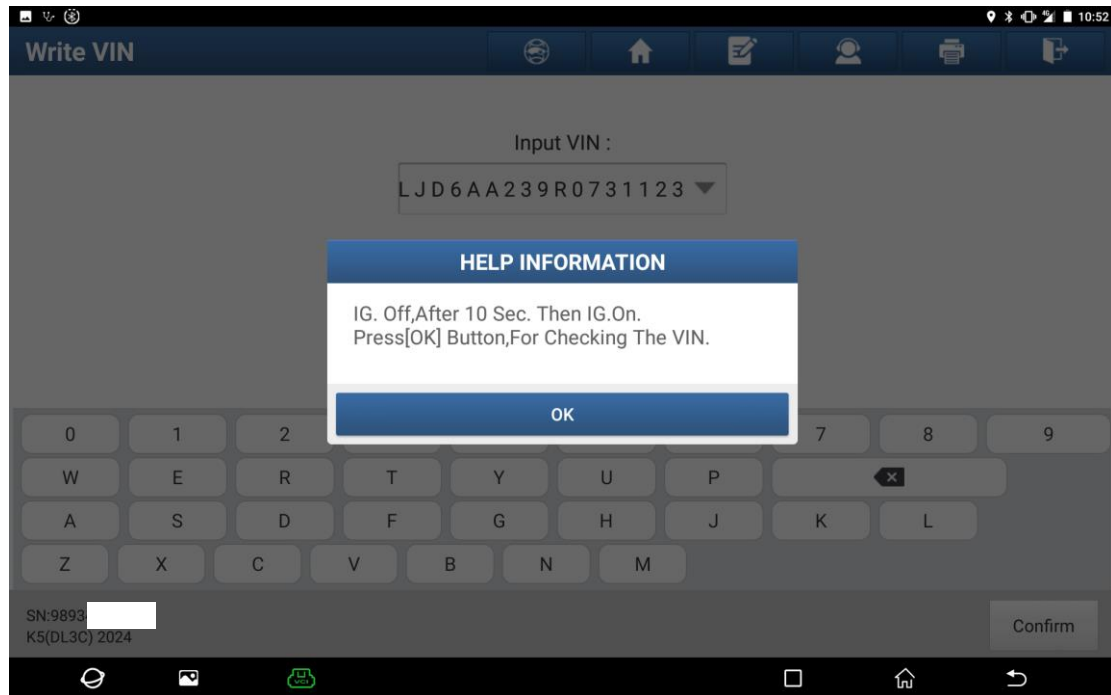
10:52

Write VIN

Input VIN :

LJD6AA239R0731123

HELP INFORMATION

IG. Off,After 10 Sec. Then IG.On.
Press[OK] Button,For Checking The VIN.

OK

| 0 | 1 | 2 | | | | | 7 | 8 | 9 |
|---|---|---|---|---|---|---|---|---|---|
| W | E | R | T | Y | U | P | | | |
| A | S | D | F | G | H | J | K | L | |
| Z | X | C | V | B | N | M | | | |

SN:9893
K5(DL3C) 2024

Confirm